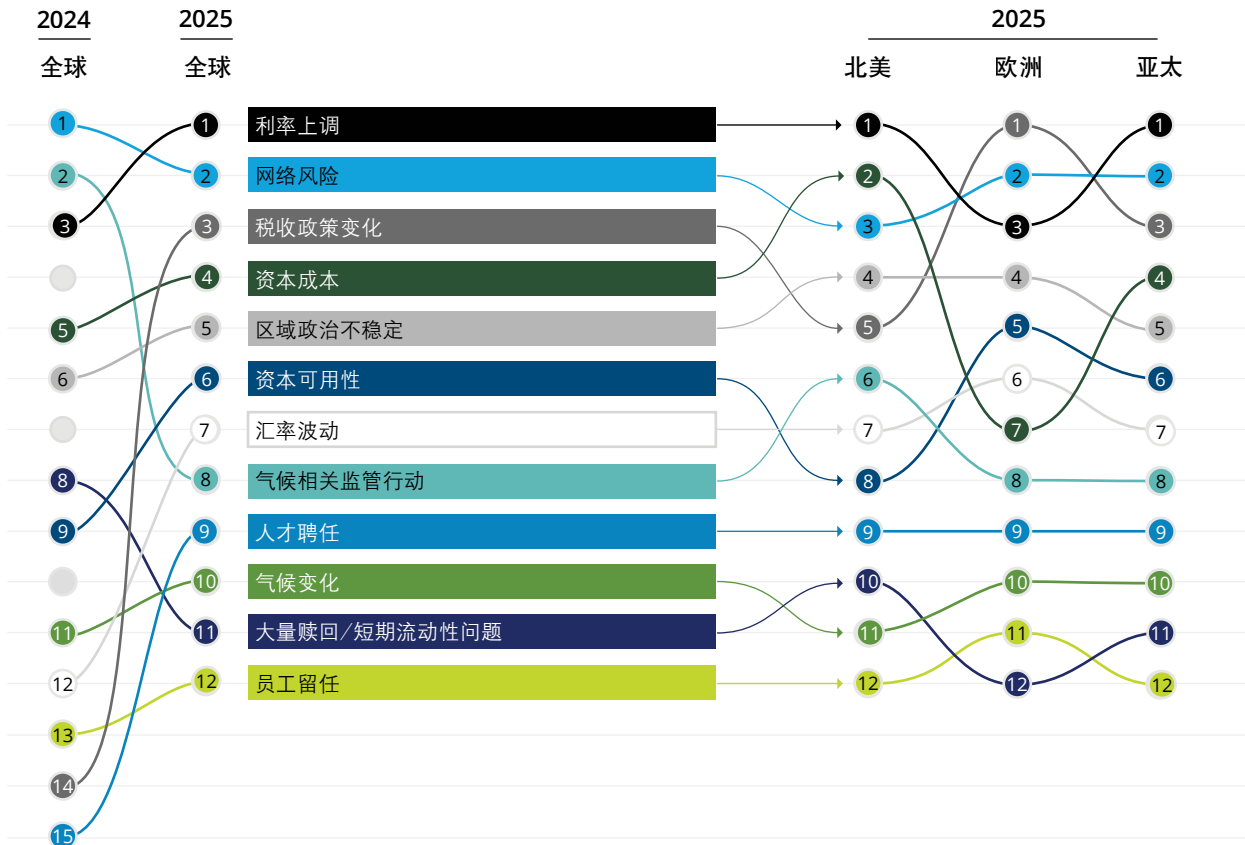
| 2024 全球 | 2025 全球 | | 2025 北美 | 2025 欧洲 | 2025 亚太 |
|---|---|---|---|---|---|
| 1 | 1 | 利率上调 | 1 | 3 | 1 |
| 2 | 2 | 网络风险 | 3 | 2 | 2 |
| 3 | 3 | 税收政策变化 | 5 | 1 | 3 |
| | 4 | 资本成本 | 2 | 7 | 4 |
| 5 | 5 | 区域政治不稳定 | 4 | 4 | 5 |
| 6 | 6 | 资本可用性 | 8 | 5 | 6 |
| | 7 | 汇率波动 | 7 | 6 | 7 |
| 8 | 8 | 气候相关监管行动 | 6 | 8 | 8 |
| 9 | 9 | 人才聘任 | 9 | 9 | 9 |
| | 10 | 气候变化 | 11 | 10 | 10 |
| 11 | 11 | 大量赎回/短期流动性问题 | 10 | 12 | 11 |
| 12 | 12 | 员工留任 | 12 | 11 | 12 |
| 13 | | | | | |
| 14 | | | | | |
| 15 | | | | | |